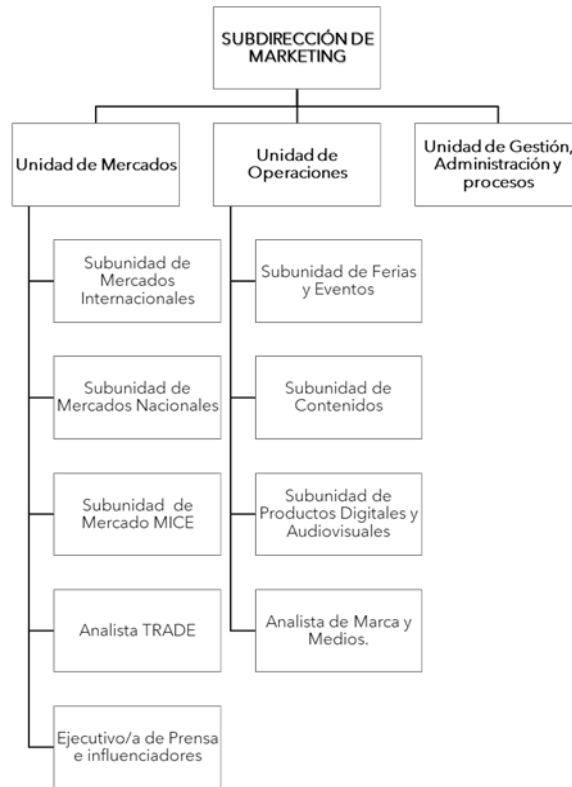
SUBDIRECCIÓN DE MARKETING

Unidad de Mercados

Unidad de Operaciones

Unidad de Gestión, Administración y procesos

Subunidad de Mercados Internacionales

Subunidad de Mercados Nacionales

Subunidad de Mercado MICE

Analista TRADE

Ejecutivo/a de Prensa e influenciadores

Subunidad de Ferias y Eventos

Subunidad de Contenidos

Subunidad de Productos Digitales y Audiovisuales

Analista de Marca y Medios.